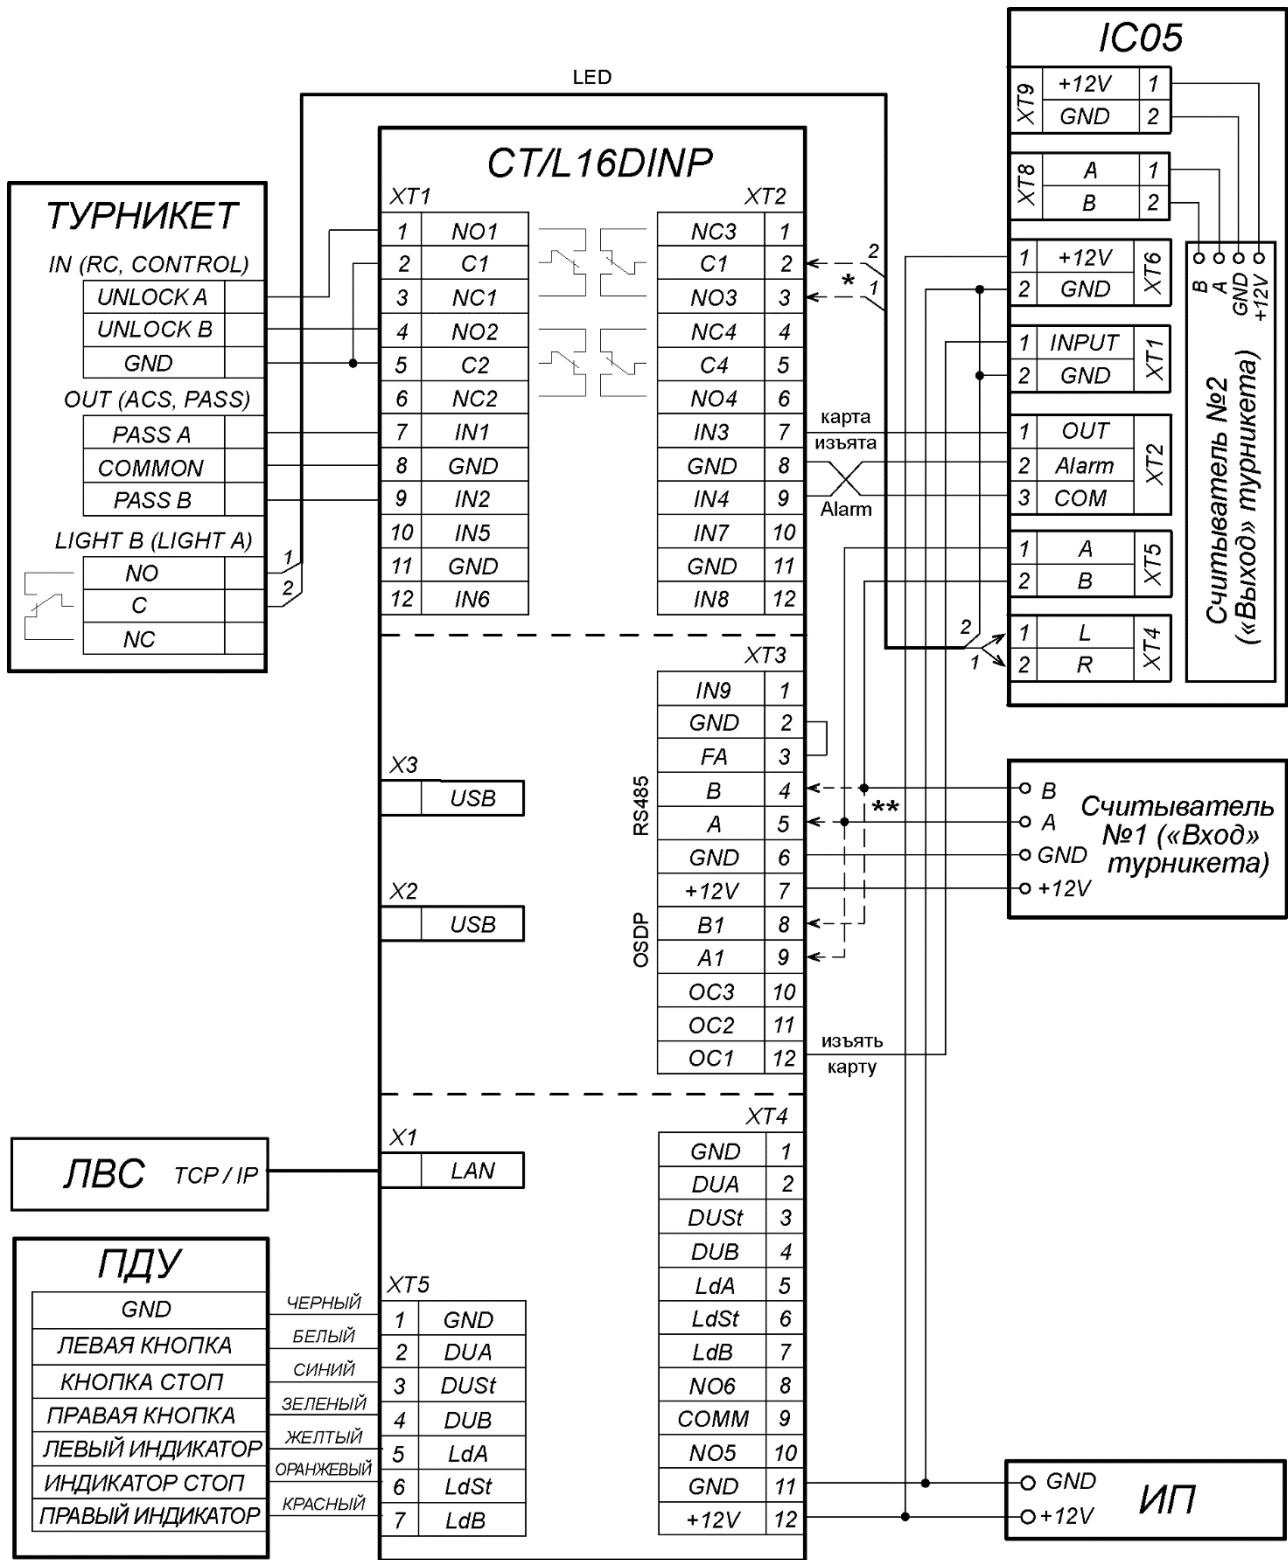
LED

IC05

| XT9 | +12V | 1 |
|---|---|---|
| | GND | 2 |

| XT8 | A | 1 |
|---|---|---|
| | B | 2 |

| 1 | +12V | XT6 |
|---|---|---|
| 2 | GND | |

| 1 | INPUT | XT1 |
|---|---|---|
| 2 | GND | |

| 1 | OUT | XT2 |
|---|---|---|
| 2 | Alarm | |
| 3 | COM | |

| 1 | A | XT5 |
|---|---|---|
| 2 | B | |

| 1 | L | XT4 |
|---|---|---|
| 2 | R | |

B A GND +12V

Считыватель №2 («Выход» турникета)

CT/L16DINP

ТУРНИКЕТ

IN (RC, CONTROL)

| UNLOCK A | |
|---|---|
| UNLOCK B | |
| GND | |

OUT (ACS, PASS)

| PASS A | |
|---|---|
| COMMON | |
| PASS B | |

LIGHT B (LIGHT A)

| NO | |
|---|---|
| C | |
| NC | |

1 2

XT1

| 1 | NO1 |
|---|---|
| 2 | C1 |
| 3 | NC1 |
| 4 | NO2 |
| 5 | C2 |
| 6 | NC2 |
| 7 | IN1 |
| 8 | GND |
| 9 | IN2 |
| 10 | IN5 |
| 11 | GND |
| 12 | IN6 |

XT2

| NC3 | 1 |
|---|---|
| C1 | 2 |
| NO3 | 3 |
| NC4 | 4 |
| C4 | 5 |
| NO4 | 6 |
| IN3 | 7 |
| GND | 8 |
| IN4 | 9 |
| IN7 | 10 |
| GND | 11 |
| IN8 | 12 |

2 * 1

карта изъята

Alarm

2 1

XT3

| IN9 | 1 |
|---|---|
| GND | 2 |
| FA | 3 |
| B | 4 |
| A | 5 |
| GND | 6 |
| +12V | 7 |
| B1 | 8 |
| A1 | 9 |
| OC3 | 10 |
| OC2 | 11 |
| OC1 | 12 |

RS485

OSDP

**

изъять карту

X3 USB

X2 USB

o B
o A
o GND
o +12V

Считыватель №1 («Вход» турникета)

X1 LAN

ЛВС TCP / IP

ПДУ

| GND |
|---|
| ЛЕВАЯ КНОПКА |
| КНОПКА СТОП |
| ПРАВАЯ КНОПКА |
| ЛЕВЫЙ ИНДИКАТОР |
| ИНДИКАТОР СТОП |
| ПРАВЫЙ ИНДИКАТОР |

ЧЕРНЫЙ
БЕЛЫЙ
СИНИЙ
ЗЕЛЕНЫЙ
ЖЕЛТЫЙ
ОРАНЖЕВЫЙ
КРАСНЫЙ

XT5

| 1 | GND |
|---|---|
| 2 | DUA |
| 3 | DUSt |
| 4 | DUB |
| 5 | LdA |
| 6 | LdSt |
| 7 | LdB |

XT4

| GND | 1 |
|---|---|
| DUA | 2 |
| DUSt | 3 |
| DUB | 4 |
| LdA | 5 |
| LdSt | 6 |
| LdB | 7 |
| NO6 | 8 |
| COMM | 9 |
| NO5 | 10 |
| GND | 11 |
| +12V | 12 |

o GND
o +12V

ИП